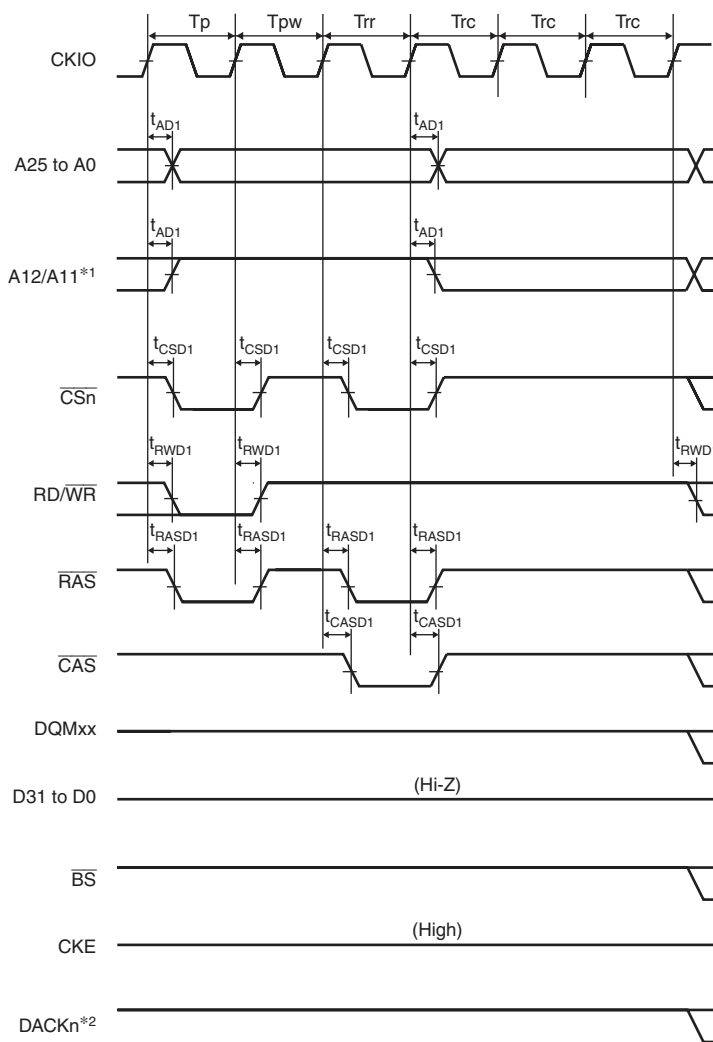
Tp Tpw Trr Trc Trc Trc

CKIO

$t_{AD1}$ $t_{AD1}$

A25 to A0

$t_{AD1}$ $t_{AD1}$

A12/A11*1

$t_{CSD1}$ $t_{CSD1}$ $t_{CSD1}$ $t_{CSD1}$

$\overline{CSn}$

$t_{RWD1}$ $t_{RWD1}$ $t_{RWD}$

RD/$\overline{WR}$

$t_{RASD1}$ $t_{RASD1}$ $t_{RASD1}$ $t_{RASD1}$

$\overline{RAS}$

$t_{CASD1}$ $t_{CASD1}$

$\overline{CAS}$

DQMxx

D31 to D0

(Hi-Z)

$\overline{BS}$

CKE

(High)

DACKn*2